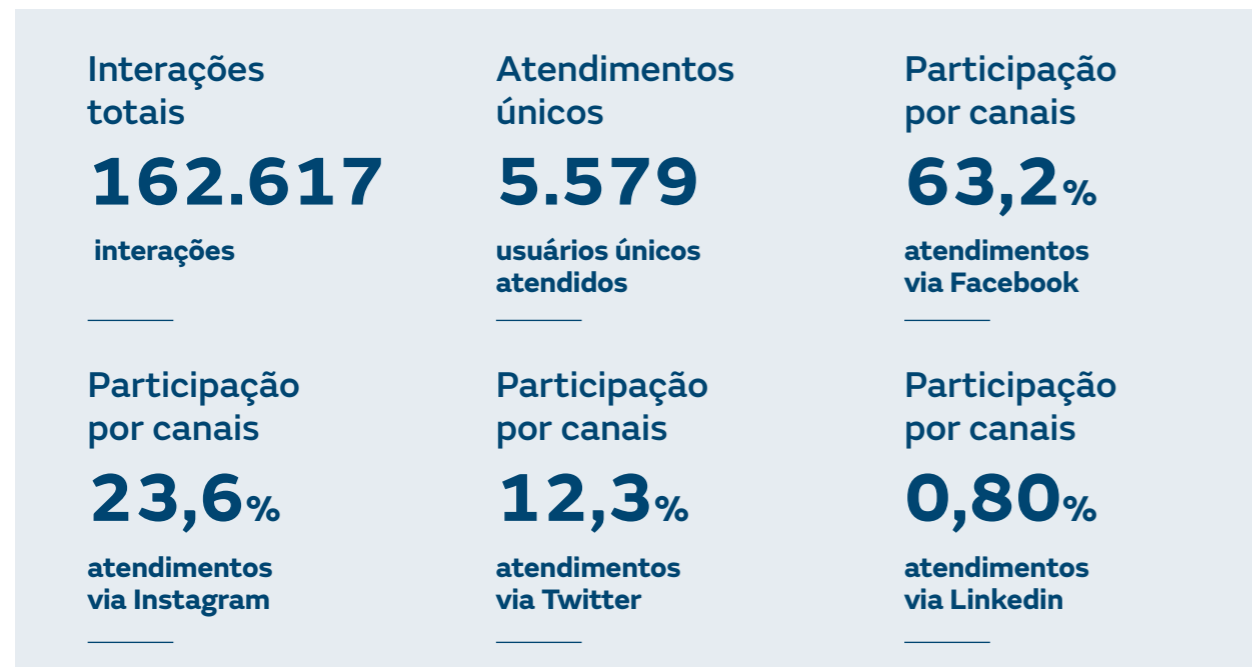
Interações totais

162.617

interações

Atendimentos únicos

5.579

usuários únicos atendidos

Participação por canais

63,2%

atendimentos via Facebook

Participação por canais

23,6%

atendimentos via Instagram

Participação por canais

12,3%

atendimentos via Twitter

Participação por canais

0,80%

atendimentos via Linkedin